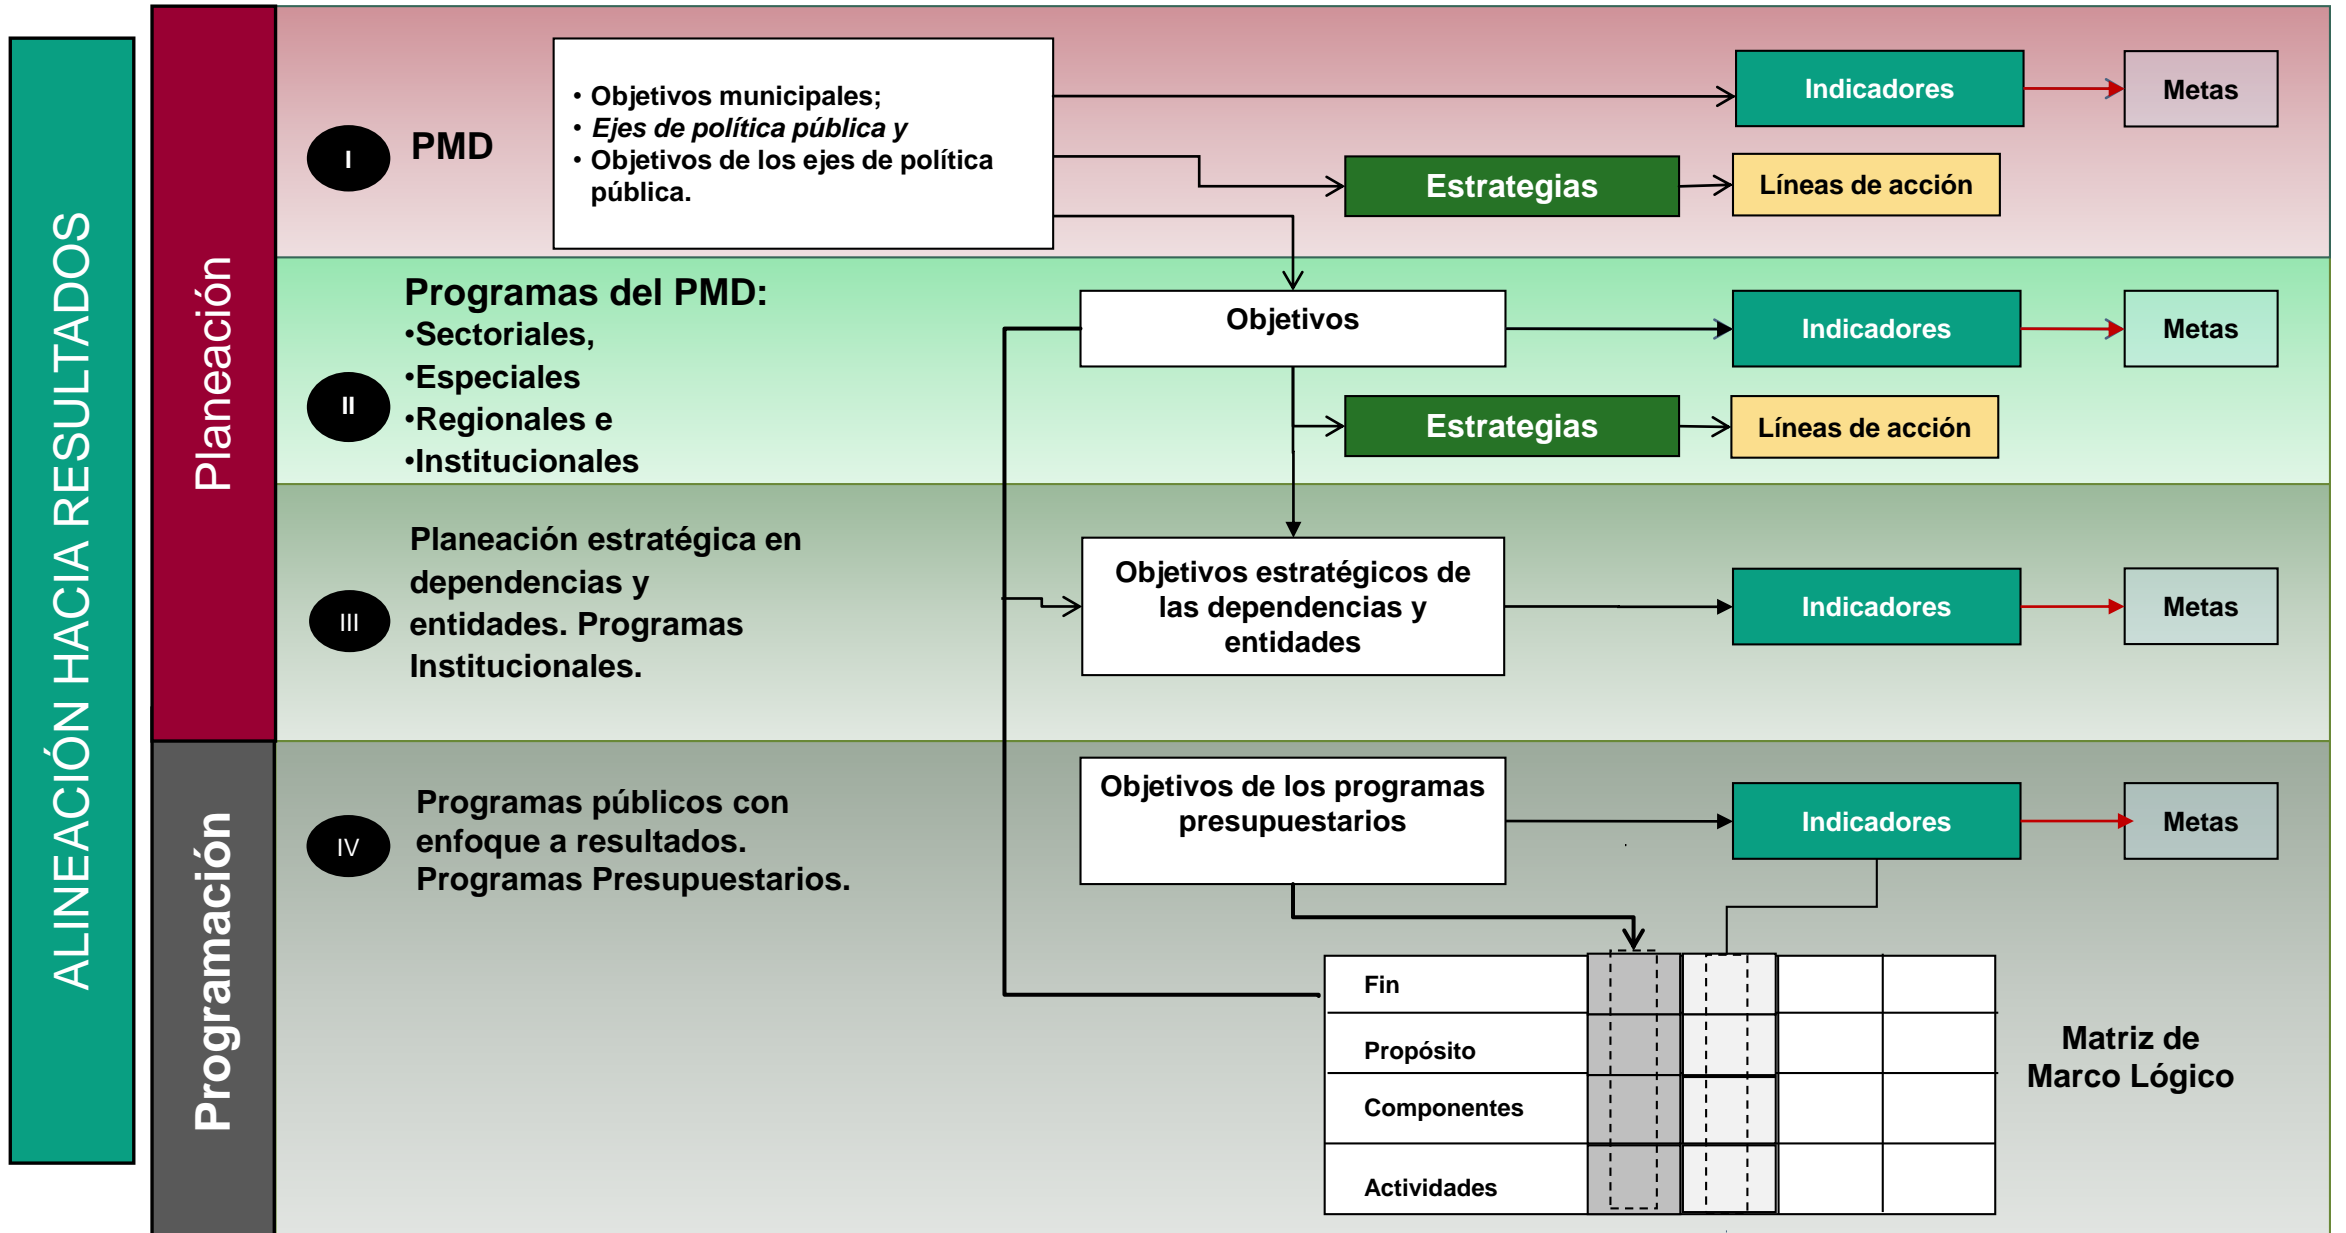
ALINEACIÓN HACIA RESULTADOS

Planeación

Programación

I PMD

• Objetivos municipales;
• *Ejes de política pública y*
• Objetivos de los ejes de política pública.

Indicadores

Metas

Estrategias

Líneas de acción

II Programas del PMD:
•Sectoriales,
•Especiales
•Regionales e
•Institucionales

Objetivos

Indicadores

Metas

Estrategias

Líneas de acción

III Planeación estratégica en dependencias y entidades. Programas Institucionales.

Objetivos estratégicos de las dependencias y entidades

Indicadores

Metas

IV Programas públicos con enfoque a resultados. Programas Presupuestarios.

Objetivos de los programas presupuestarios

Indicadores

Metas

| Fin | | | | |
|---|---|---|---|---|
| Propósito | | | | |
| Componentes | | | | |
| Actividades | | | | |

Matriz de Marco Lógico